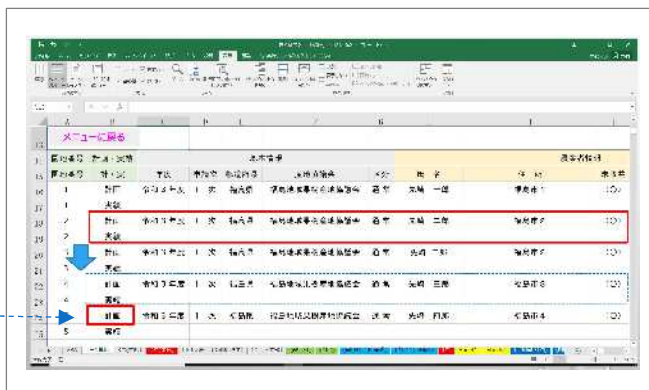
メニューに戻る

| | | | | | | | | |
|---|---|---|---|---|---|---|---|---|
| 計画 | 令和3年度 | 1 | 次 | 福島県 | | 福島 | 福島市 | 1 |
| 計画 | 令和3年度 | 1 | 次 | 福島県 | | 福島 | 福島市 | 1 |
| 計画 | 令和3年度 | 1 | 次 | 福島県 | | 福島 | 福島市 | 1 |
| 計画 | 令和3年度 | 1 | 次 | 福島県 | | 福島 | 福島市 | 1 |
| 計画 | 令和3年度 | 1 | 次 | 福島県 | | 福島 | 福島市 | 1 |